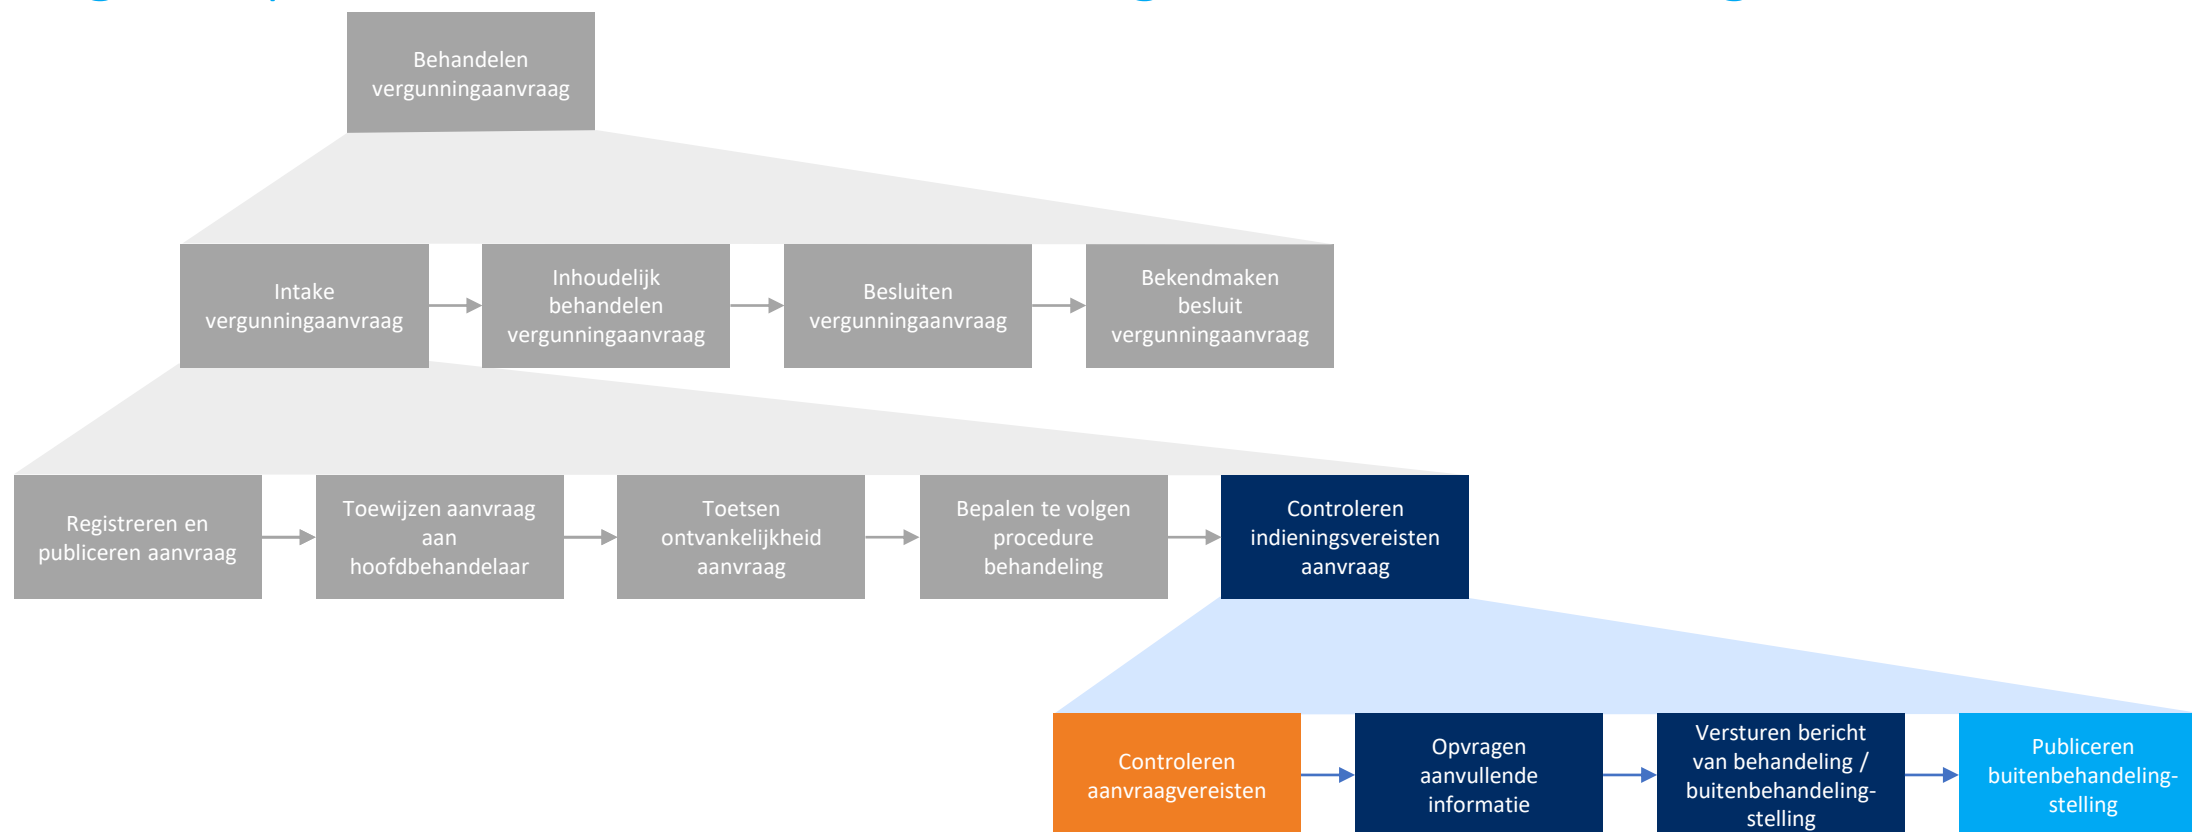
Behandelen vergunningaanvraag

Intake vergunningaanvraag

Inhoudelijk behandelen vergunningaanvraag

Besluiten vergunningaanvraag

Bekendmaken besluit vergunningaanvraag

Registreren en publiceren aanvraag

Toewijzen aanvraag aan hoofdbehandelaar

Toetsen ontvankelijkheid aanvraag

Bepalen te volgen procedure behandeling

Controleren indieningsvereisten aanvraag

Controleren aanvraagvereisten

Opvragen aanvullende informatie

Versturen bericht van behandeling / buitenbehandeling-stelling

Publiceren buitenbehandeling-stelling